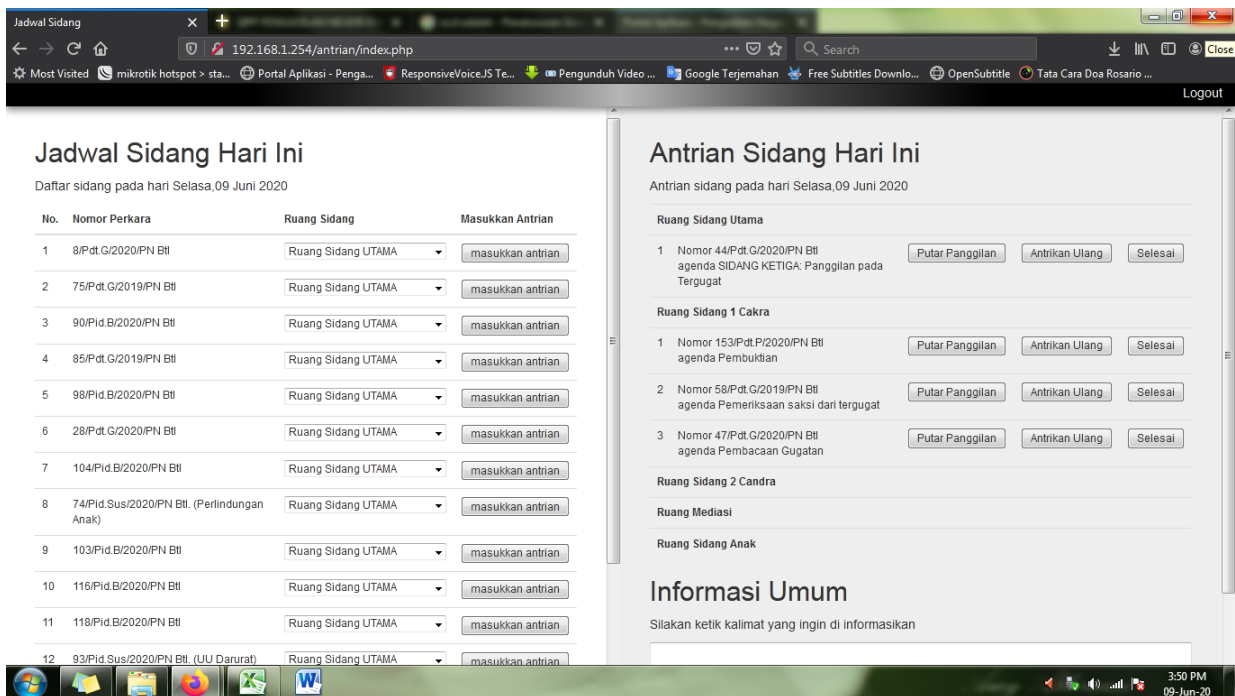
Jadwal Sidang

192.168.1.254/antrian/index.php

Search

Close

Most Visited mikrotik hotspot > sta... Portal Aplikasi - Penga... ResponsiveVoice.JS Te... Pengunduh Video ... Google Terjemahan Free Subtitles Downlo... OpenSubtitle Tata Cara Doa Rosario ...

Logout

Jadwal Sidang Hari Ini

Daftar sidang pada hari Selasa,09 Juni 2020

| No. | Nomor Perkara | Ruang Sidang | Masukkan Antrian |
|---|---|---|---|
| 1 | 8/Pdt.G/2020/PN Btl | Ruang Sidang UTAMA | masukkan antrian |
| 2 | 75/Pdt.G/2019/PN Btl | Ruang Sidang UTAMA | masukkan antrian |
| 3 | 90/Pid.B/2020/PN Btl | Ruang Sidang UTAMA | masukkan antrian |
| 4 | 85/Pdt.G/2019/PN Btl | Ruang Sidang UTAMA | masukkan antrian |
| 5 | 98/Pid.B/2020/PN Btl | Ruang Sidang UTAMA | masukkan antrian |
| 6 | 28/Pdt.G/2020/PN Btl | Ruang Sidang UTAMA | masukkan antrian |
| 7 | 104/Pid.B/2020/PN Btl | Ruang Sidang UTAMA | masukkan antrian |
| 8 | 74/Pid.Sus/2020/PN Btl. (Perlindungan Anak) | Ruang Sidang UTAMA | masukkan antrian |
| 9 | 103/Pid.B/2020/PN Btl | Ruang Sidang UTAMA | masukkan antrian |
| 10 | 116/Pid.B/2020/PN Btl | Ruang Sidang UTAMA | masukkan antrian |
| 11 | 118/Pid.B/2020/PN Btl | Ruang Sidang UTAMA | masukkan antrian |
| 12 | 93/Pid.Sus/2020/PN Btl. (UU Darurat) | Ruang Sidang UTAMA | masukkan antrian |

Antrian Sidang Hari Ini

Antrian sidang pada hari Selasa,09 Juni 2020

Ruang Sidang Utama

1 Nomor 44/Pdt.G/2020/PN Btl agenda SIDANG KETIGA: Panggilan pada Tergugat Putar Panggilan Antrikan Ulang Selesai

Ruang Sidang 1 Cakra

1 Nomor 153/Pdt.P/2020/PN Btl agenda Pembuktian Putar Panggilan Antrikan Ulang Selesai

2 Nomor 58/Pdt.G/2019/PN Btl agenda Pemeriksaan saksi dari tergugat Putar Panggilan Antrikan Ulang Selesai

3 Nomor 47/Pdt.G/2020/PN Btl agenda Pembacaan Gugatan Putar Panggilan Antrikan Ulang Selesai

Ruang Sidang 2 Candra

Ruang Mediasi

Ruang Sidang Anak

Informasi Umum

Silakan ketik kalimat yang ingin di informasikan

3:50 PM
09-Jun-20